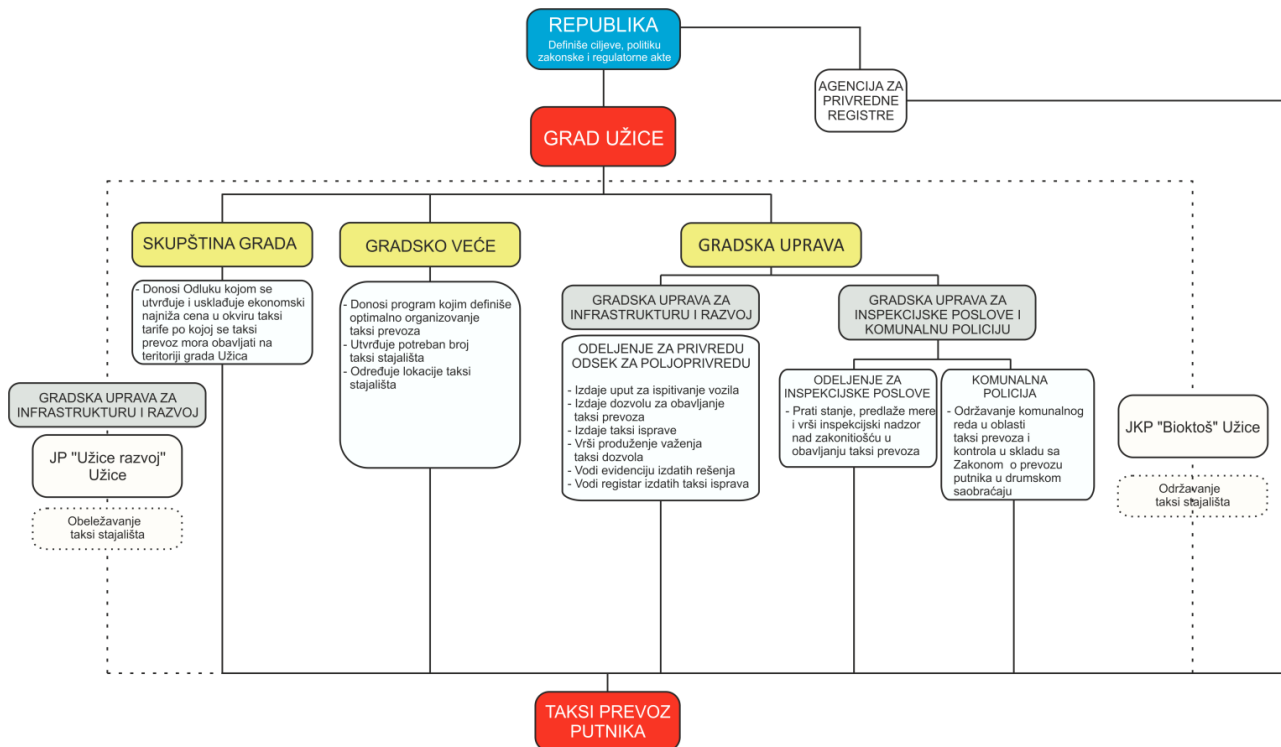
REPUBLIKA
Definiše ciljeve, politiku zakonske i regulatorne akte

AGENCIJA ZA PRIVREDNE REGISTRE

GRAD UŽICE

SKUPŠTINA GRADA

- Donosi Odluku kojom se utvrđuje i usklađuje ekonomski najniža cena u okviru taksi tarife po kojoj se taksi prevoz mora obavljati na teritoriji grada Užica

GRADSKO VEĆE

- Donosi program kojim definiše optimalno organizovanje taksi prevoza
- Utvrđuje potreban broj taksi stajališta
- Određuje lokacije taksi stajališta

GRADSKA UPRAVA

GRADSKA UPRAVA ZA INFRASTRUKTURU I RAZVOJ

ODELJENJE ZA PRIVREDU ODSEK ZA POLJOPRIVREDU

- Izdaje uput za ispitivanje vozila
- Izdaje dozvolu za obavljanje taksi prevoza
- Izdaje taksi isprave
- Vrši produženje važenja taksi dozvola
- Vodi evidenciju izdatih rešenja
- Vodi registar izdatih taksi isprava

GRADSKA UPRAVA ZA INSPEKCIJSKE POSLOVE I KOMUNALNU POLICIJU

ODELJENJE ZA INSPEKCIJSKE POSLOVE

- Prati stanje, predlaže mere i vrši inspekcijski nadzor nad zakonitošću u obavljanju taksi prevoza

KOMUNALNA POLICIJA

- Održavanje komunalnog reda u oblasti taksi prevoza i kontrola u skladu sa Zakonom o prevozu putnika u drumskom saobraćaju

GRADSKA UPRAVA ZA INFRASTRUKTURU I RAZVOJ

JP "Užice razvoj" Užice

Obeležavanje taksi stajališta

JKP "Bioktoš" Užice

Održavanje taksi stajališta

TAKSI PREVOZ PUTNIKA